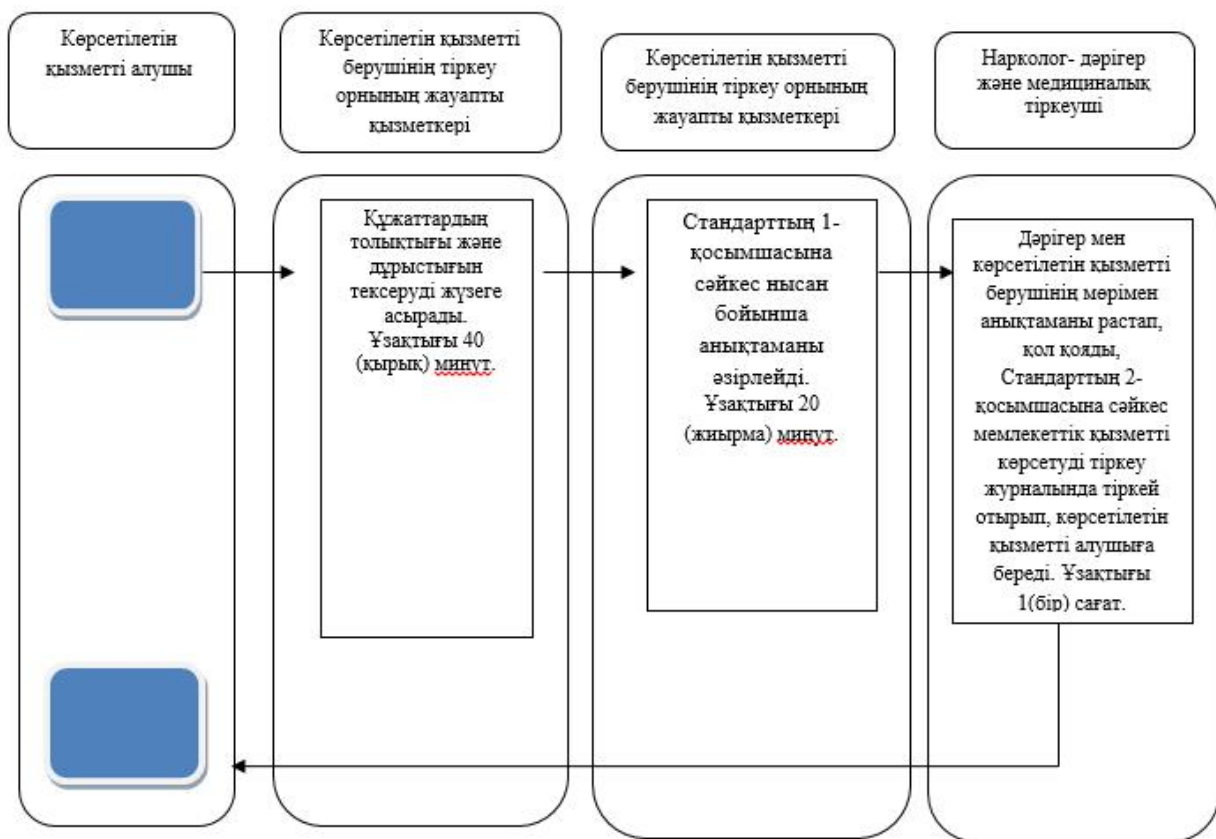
Көрсетілетін қызметті алушы

Көрсетілетін қызметті берушінің тіркеу орнының жауапты қызметкері

Көрсетілетін қызметті берушінің тіркеу орнының жауапты қызметкері

Нарколог- дәрігер және медициналық тіркеуші

Құжаттардың толықтығы және дұрыстығын тексеруді жүзеге асырады. Ұзақтығы 40 (қырық) минут.

Стандарттың 1-қосымшасына сәйкес нысан бойынша анықтаманы әзірлейді. Ұзақтығы 20 (жиырма) минут.

Дәрігер мен көрсетілетін қызметті берушінің мөрімен анықтаманы растап, қол қояды, Стандарттың 2-қосымшасына сәйкес мемлекеттік қызметті көрсетуді тіркеу журналында тіркей отырып, көрсетілетін қызметті алушыға береді. Ұзақтығы 1(бір) сағат.